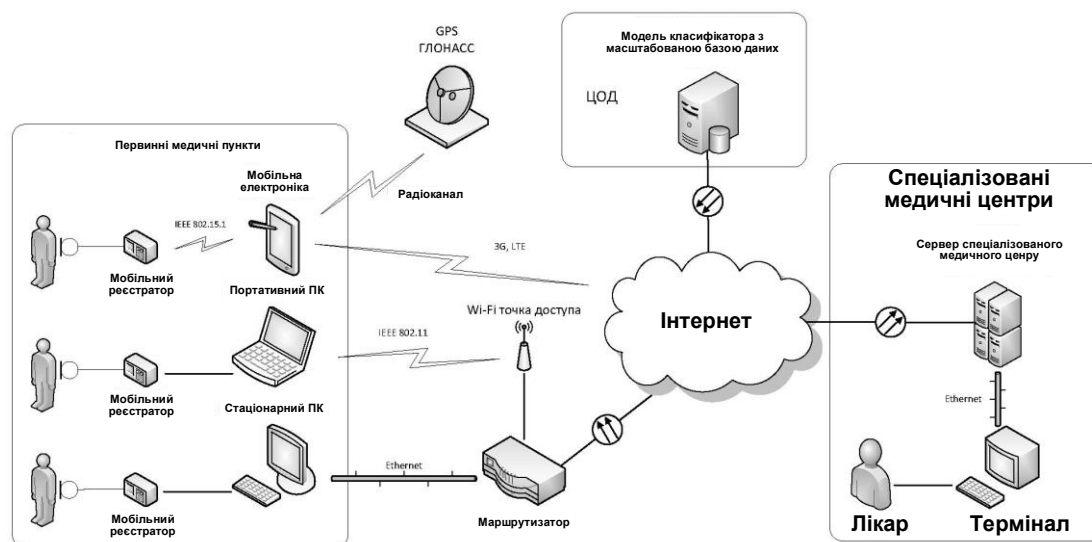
GPS
ГЛОНАСС

Модель класифікатора з масштабованою базою даних

ЦОД

Первинні медичні пункти

Мобільна електроніка

Радіоканал

Спеціалізовані медичні центри

IEEE 802.15.1

3G, LTE

Сервер спеціалізованого медичного ценру

Мобільний реєстратор

Портативний ПК

Wi-Fi точка доступа

Інтернет

IEEE 802.11

Мобільний реєстратор

Стаціонарний ПК

Ethernet

Ethernet

Мобільний реєстратор

Маршрутизатор

Лікар

Термінал